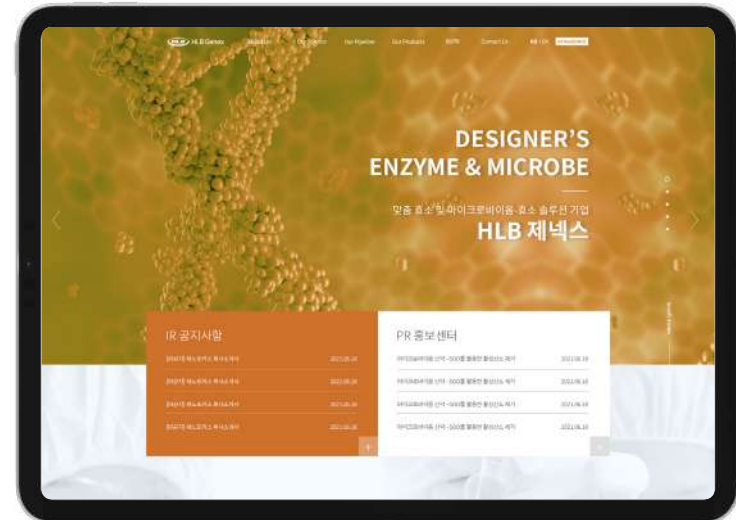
HLB Genex

Our Pipeline

Our Products

Contact Us

DESIGNER'S ENZYME & MICROBE

맞춤 효소 및 마이크로바이옴 효소 솔루션 기업

HLB 제넥스

IR 공지사항

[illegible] 2021.06.18

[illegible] 2021.06.18

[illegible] 2021.06.18

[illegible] 2021.06.18

PR 홍보센터

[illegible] 2021.06.18

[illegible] 2021.06.18

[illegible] 2021.06.18

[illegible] 2021.06.18